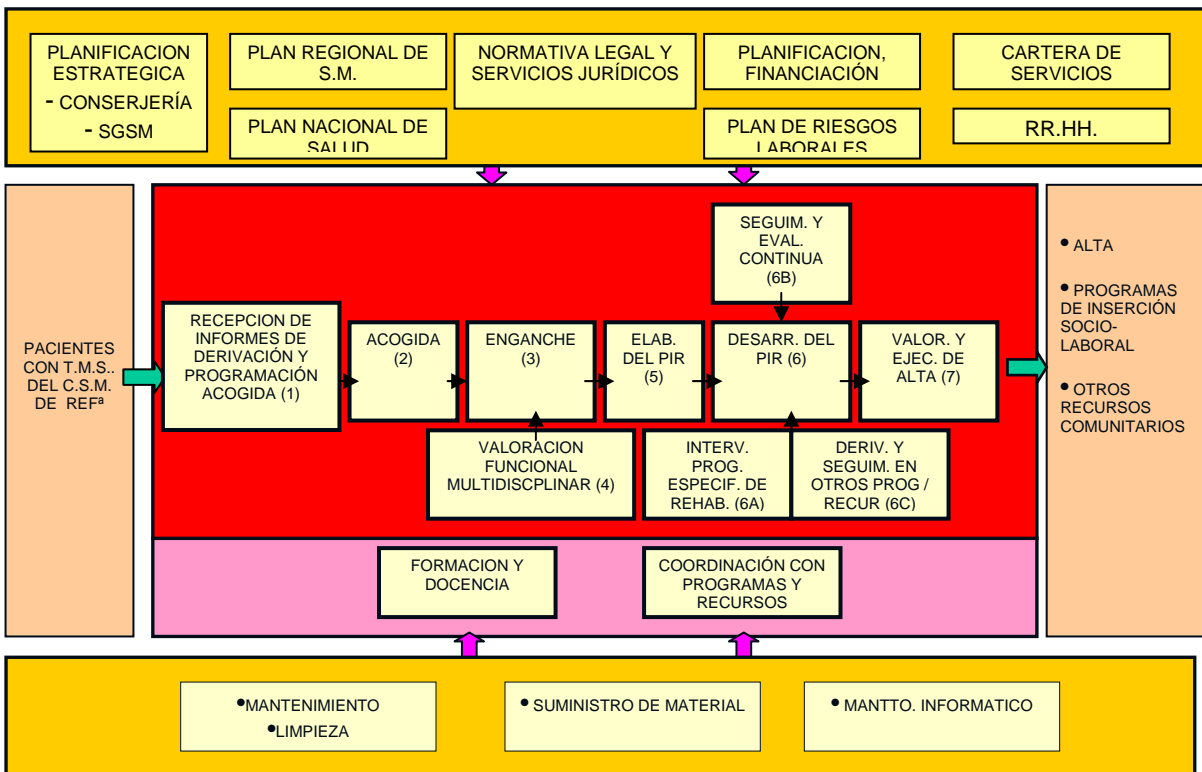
PLANIFICACION ESTRATEGICA
- CONSERJERÍA
- SGSM

PLAN REGIONAL DE S.M.

PLAN NACIONAL DE SALUD

NORMATIVA LEGAL Y SERVICIOS JURÍDICOS

PLANIFICACION, FINANCIACIÓN

PLAN DE RIESGOS LABORALES

CARTERA DE SERVICIOS

RR.HH.

PACIENTES CON T.M.S.. DEL C.S.M. DE REFª

SEGUIM. Y EVAL. CONTINUA (6B)

RECEPCION DE INFORMES DE DERIVACIÓN Y PROGRAMACIÓN ACOGIDA (1)

ACOGIDA (2)

ENGANCHE (3)

ELAB. DEL PIR (5)

DESARR. DEL PIR (6)

VALOR. Y EJEC. DE ALTA (7)

VALORACION FUNCIONAL MULTIDISCPLINAR (4)

INTERV. PROG. ESPECIF. DE REHAB. (6A)

DERIV. Y SEGUIM. EN OTROS PROG / RECUR (6C)

• ALTA
• PROGRAMAS DE INSERCIÓN SOCIO-LABORAL
• OTROS RECURSOS COMUNITARIOS

FORMACION Y DOCENCIA

COORDINACIÓN CON PROGRAMAS Y RECURSOS

•MANTENIMIENTO
•LIMPIEZA

• SUMINISTRO DE MATERIAL

• MANTTO. INFORMATICO